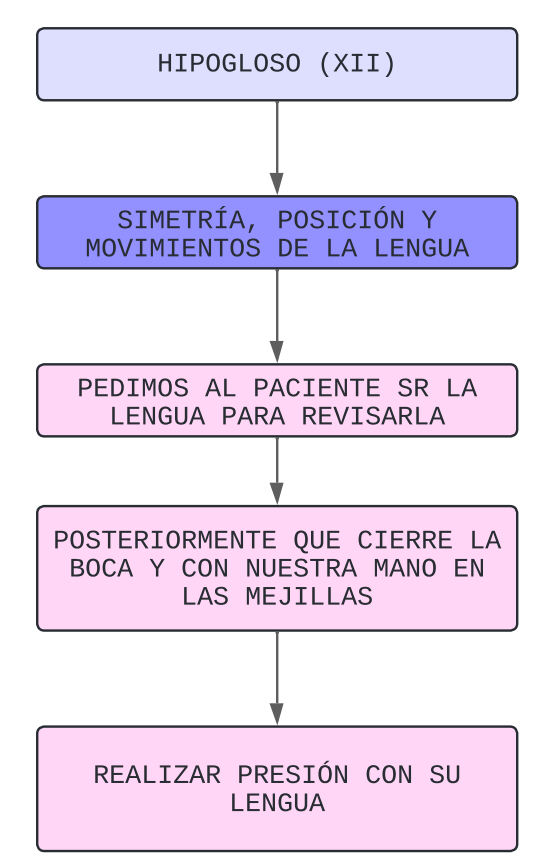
HIPOGLOSO (XII)

SIMETRÍA, POSICIÓN Y MOVIMIENTOS DE LA LENGUA

PEDIMOS AL PACIENTE SR LA LENGUA PARA REVISARLA

POSTERIORMENTE QUE CIERRE LA BOCA Y CON NUESTRA MANO EN LAS MEJILLAS

REALIZAR PRESIÓN CON SU LENGUA